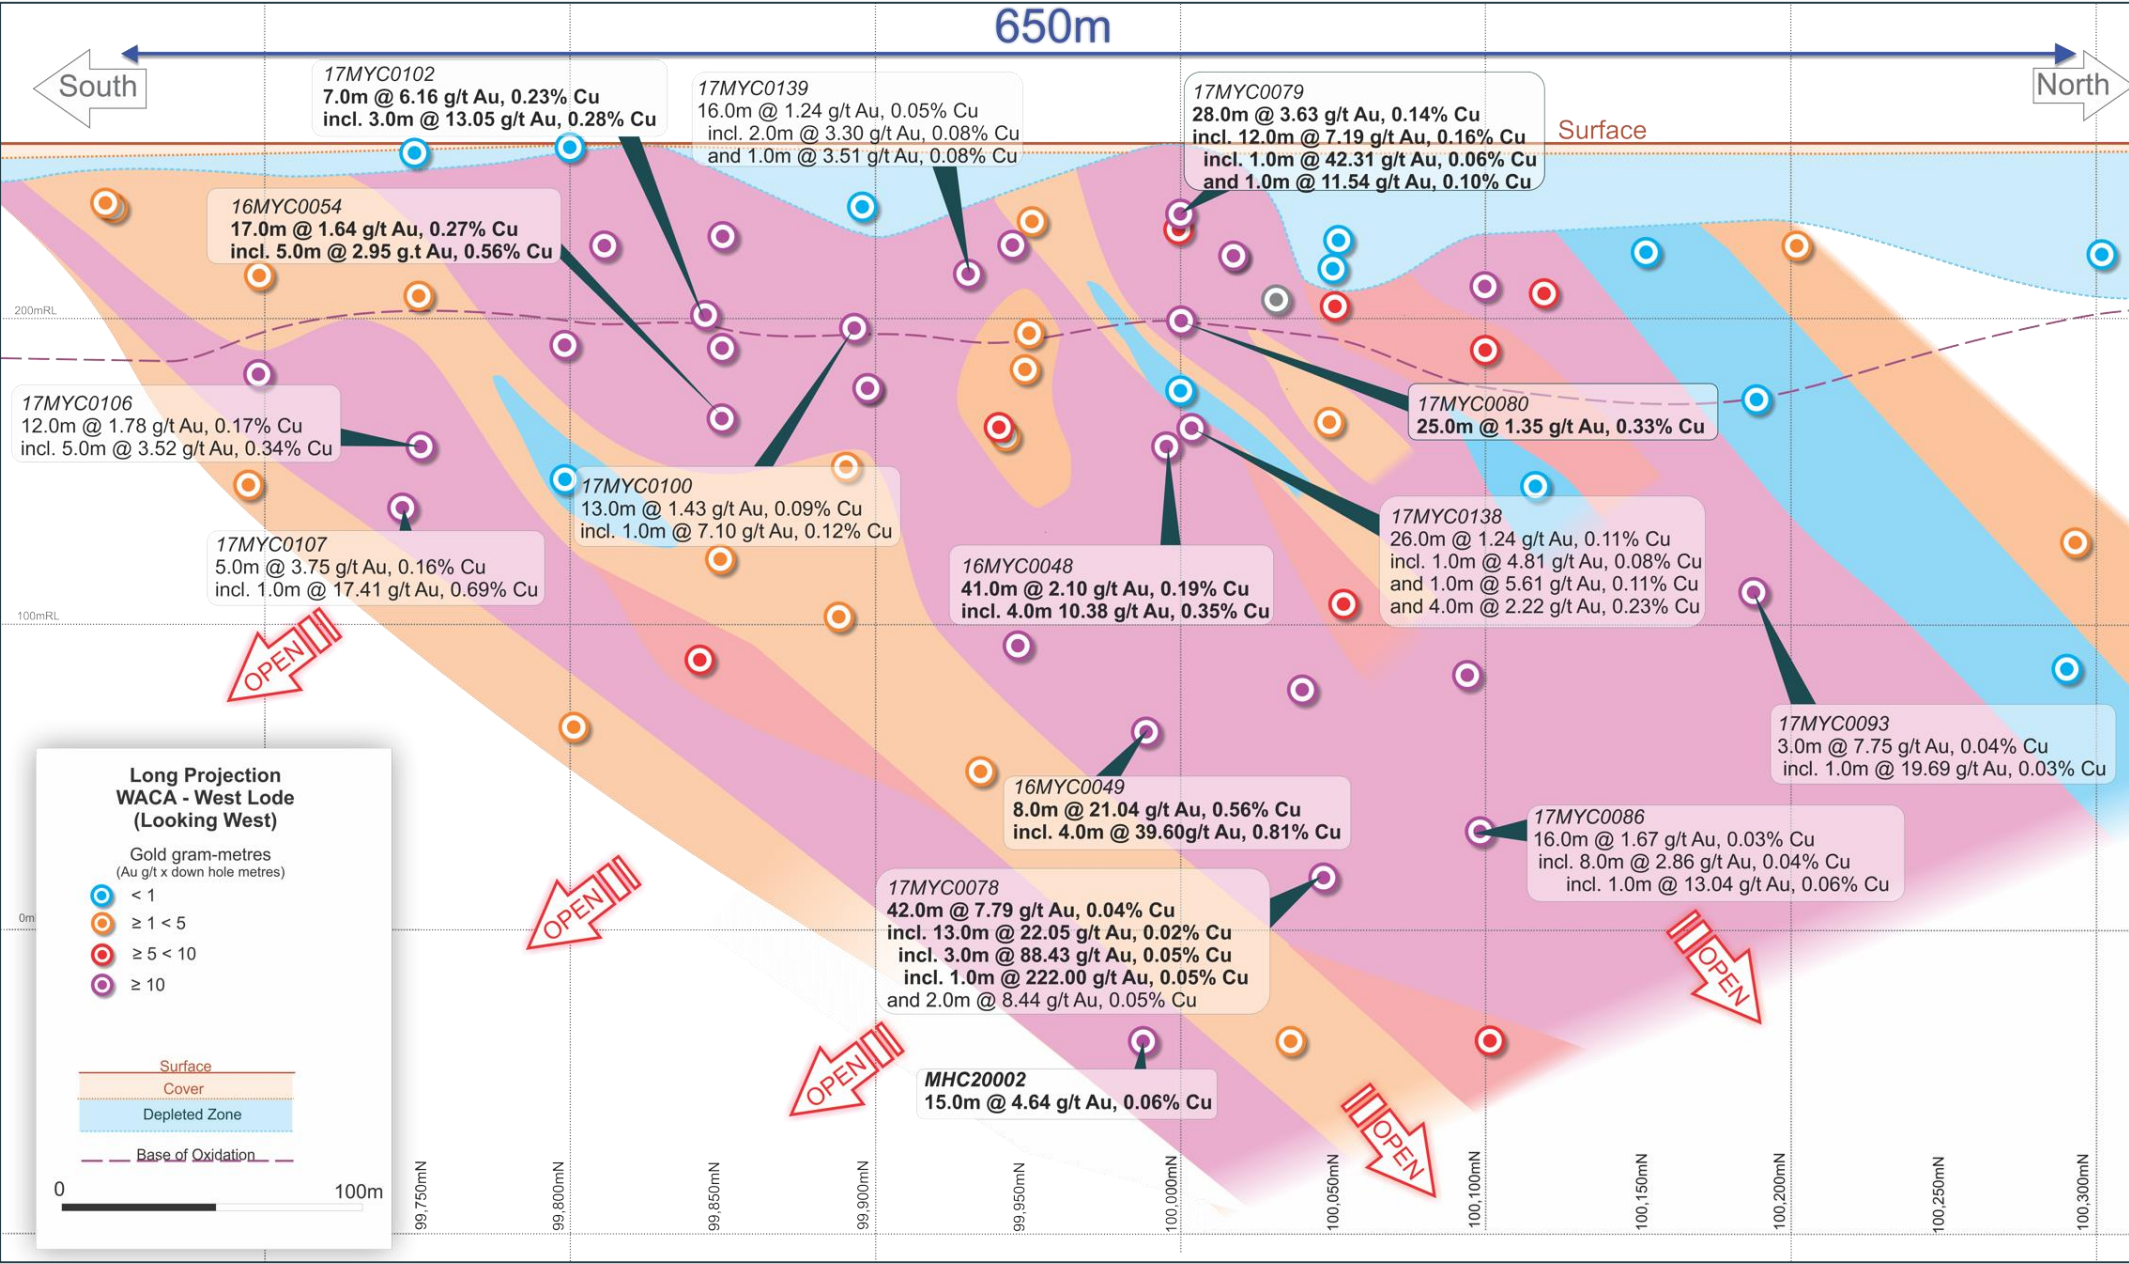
650m

South

North

Surface

17MYC0102
7.0m @ 6.16 g/t Au, 0.23% Cu
incl. 3.0m @ 13.05 g/t Au, 0.28% Cu

17MYC0139
16.0m @ 1.24 g/t Au, 0.05% Cu
incl. 2.0m @ 3.30 g/t Au, 0.08% Cu
and 1.0m @ 3.51 g/t Au, 0.08% Cu

17MYC0079
28.0m @ 3.63 g/t Au, 0.14% Cu
incl. 12.0m @ 7.19 g/t Au, 0.16% Cu
incl. 1.0m @ 42.31 g/t Au, 0.06% Cu
and 1.0m @ 11.54 g/t Au, 0.10% Cu

16MYC0054
17.0m @ 1.64 g/t Au, 0.27% Cu
incl. 5.0m @ 2.95 g.t Au, 0.56% Cu

200mRL

17MYC0106
12.0m @ 1.78 g/t Au, 0.17% Cu
incl. 5.0m @ 3.52 g/t Au, 0.34% Cu

17MYC0080
25.0m @ 1.35 g/t Au, 0.33% Cu

17MYC0100
13.0m @ 1.43 g/t Au, 0.09% Cu
incl. 1.0m @ 7.10 g/t Au, 0.12% Cu

17MYC0107
5.0m @ 3.75 g/t Au, 0.16% Cu
incl. 1.0m @ 17.41 g/t Au, 0.69% Cu

16MYC0048
41.0m @ 2.10 g/t Au, 0.19% Cu
incl. 4.0m 10.38 g/t Au, 0.35% Cu

17MYC0138
26.0m @ 1.24 g/t Au, 0.11% Cu
incl. 1.0m @ 4.81 g/t Au, 0.08% Cu
and 1.0m @ 5.61 g/t Au, 0.11% Cu
and 4.0m @ 2.22 g/t Au, 0.23% Cu

100mRL

OPEN

17MYC0093
3.0m @ 7.75 g/t Au, 0.04% Cu
incl. 1.0m @ 19.69 g/t Au, 0.03% Cu

Long Projection
WACA - West Lode
(Looking West)

Gold gram-metres
(Au g/t x down hole metres)
< 1
≥ 1 < 5
≥ 5 < 10
≥ 10

16MYC0049
8.0m @ 21.04 g/t Au, 0.56% Cu
incl. 4.0m @ 39.60g/t Au, 0.81% Cu

17MYC0086
16.0m @ 1.67 g/t Au, 0.03% Cu
incl. 8.0m @ 2.86 g/t Au, 0.04% Cu
incl. 1.0m @ 13.04 g/t Au, 0.06% Cu

0m

OPEN

17MYC0078
42.0m @ 7.79 g/t Au, 0.04% Cu
incl. 13.0m @ 22.05 g/t Au, 0.02% Cu
incl. 3.0m @ 88.43 g/t Au, 0.05% Cu
incl. 1.0m @ 222.00 g/t Au, 0.05% Cu
and 2.0m @ 8.44 g/t Au, 0.05% Cu

OPEN

Surface
Cover
Depleted Zone
Base of Oxidation

OPEN

MHC20002
15.0m @ 4.64 g/t Au, 0.06% Cu

OPEN

0
100m

99,750mN
99,800mN
99,850mN
99,900mN
99,950mN
100,000mN
100,050mN
100,100mN
100,150mN
100,200mN
100,250mN
100,300mN